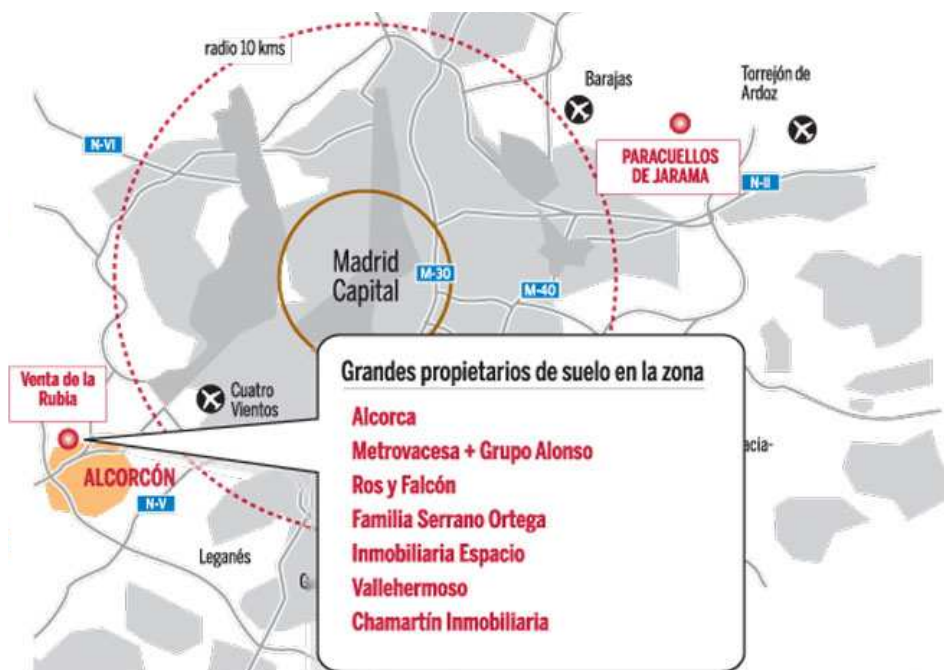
radio 10 kms

Barajas

Torrejón de Ardoz

N-VI

PARACUELLOS DE JARAMA

N-II

Madrid Capital

M-30

M-40

Grandes propietarios de suelo en la zona

Alcorca
Metrovacesa + Grupo Alonso
Ros y Falcón
Familia Serrano Ortega
Inmobiliaria Espacio
Vallehermoso
Chamartín Inmobiliaria

Venta de la Rubia

Cuatro Vientos

ALCORCÓN

N-V

Leganés

G

acia-